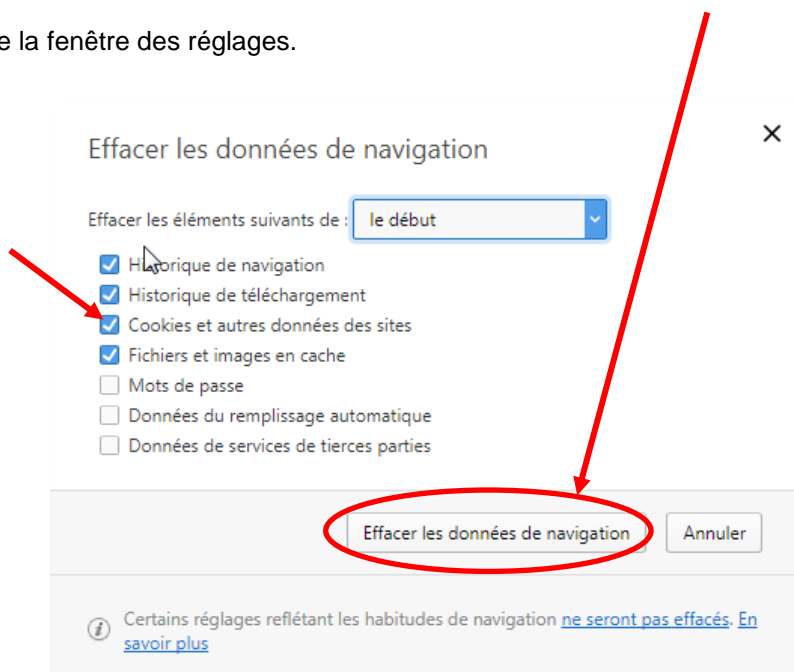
e la fenêtre des réglages.

Effacer les données de navigation

×

Effacer les éléments suivants de : le début

Historique de navigation

Historique de téléchargement

Cookies et autres données des sites

Fichiers et images en cache

Mots de passe

Données du remplissage automatique

Données de services de tierces parties

Effacer les données de navigation

Annuler

Certains réglages reflétant les habitudes de navigation ne seront pas effacés. En savoir plus